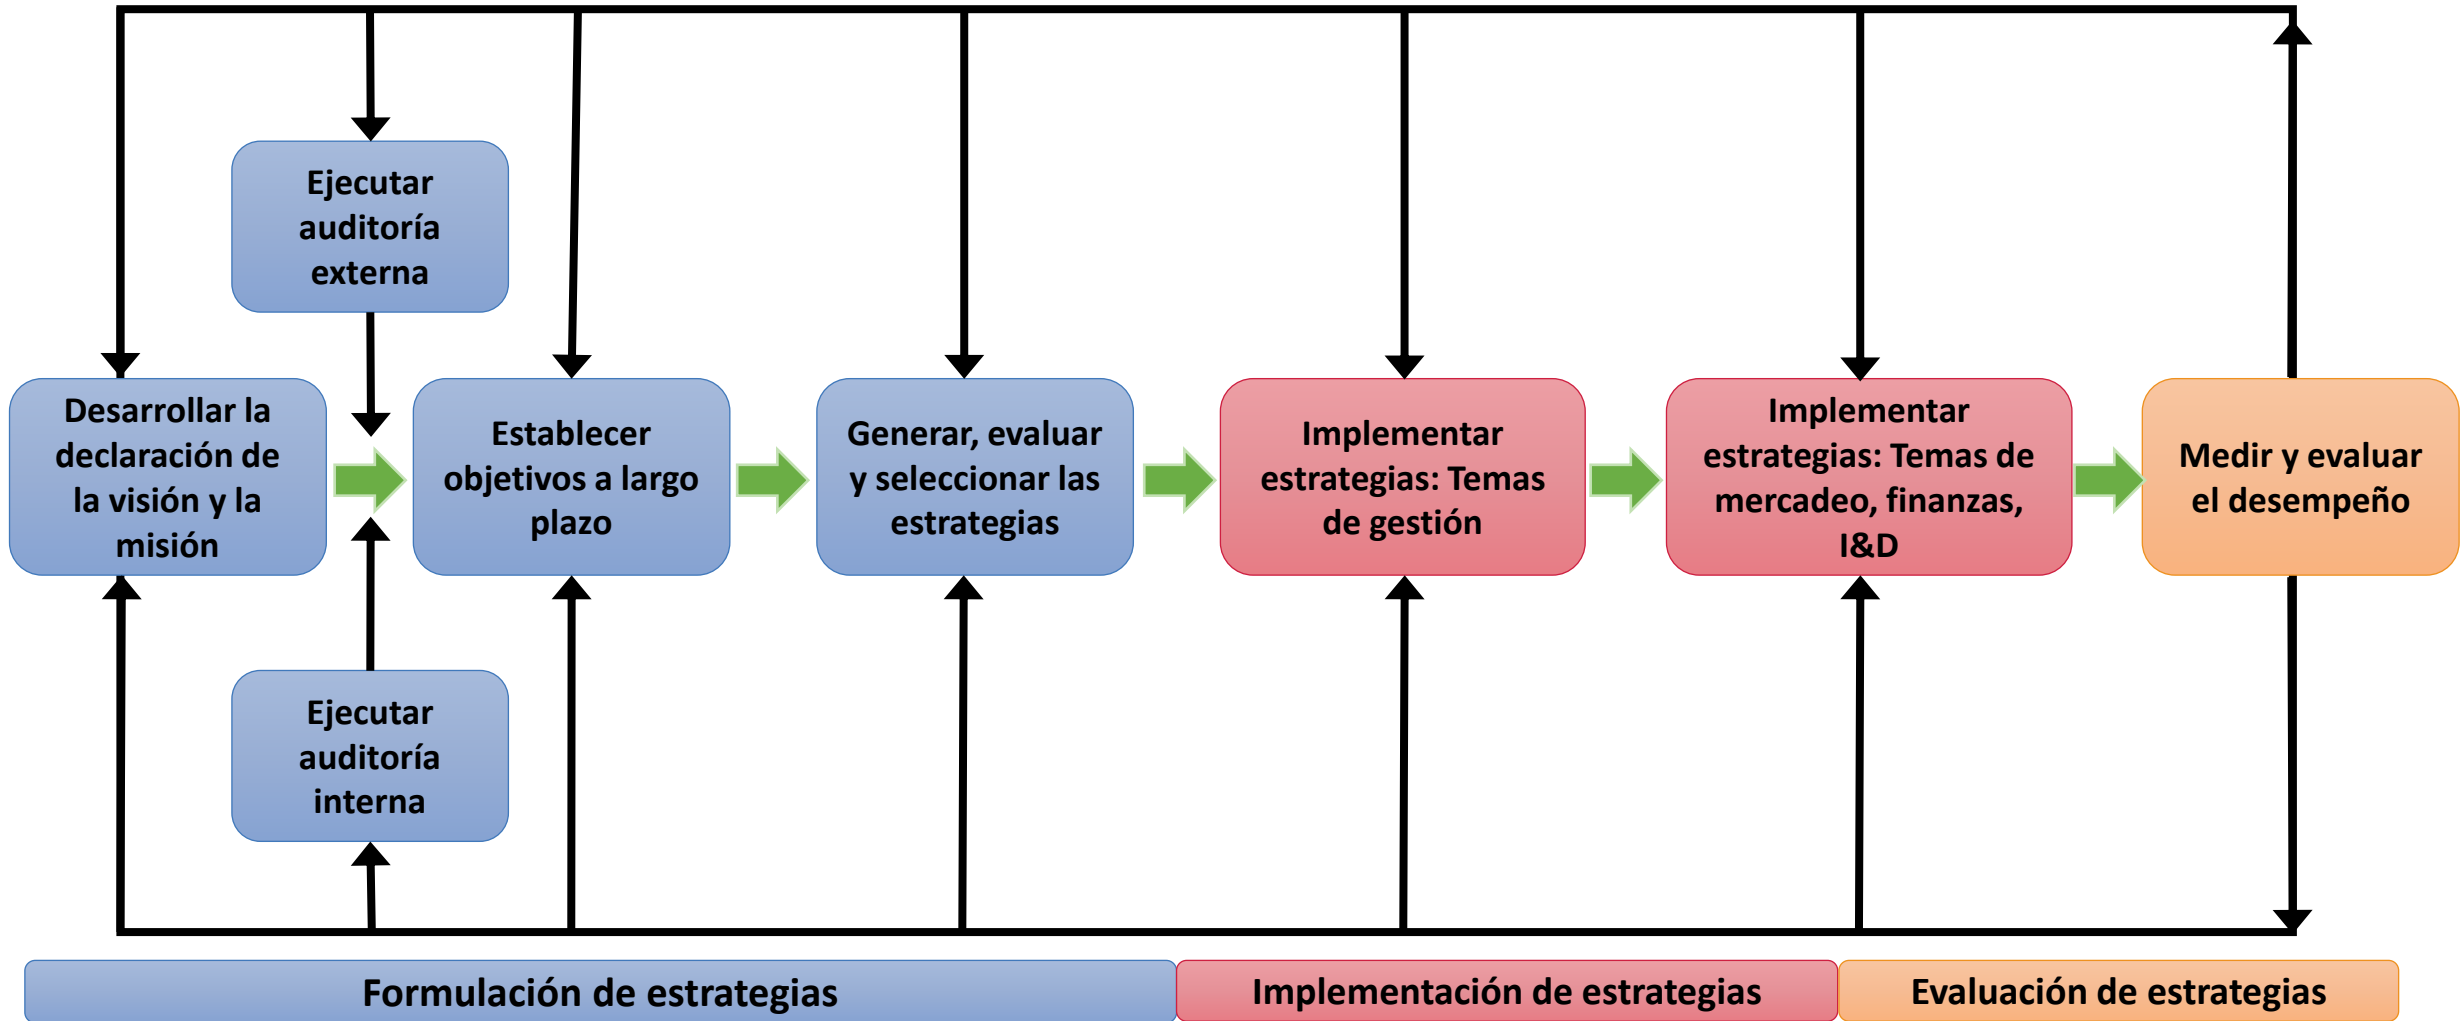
Ejecutar auditoría externa

Desarrollar la declaración de la visión y la misión

Establecer objetivos a largo plazo

Generar, evaluar y seleccionar las estrategias

Implementar estrategias: Temas de gestión

Implementar estrategias: Temas de mercadeo, finanzas, I&D

Medir y evaluar el desempeño

Ejecutar auditoría interna

Formulación de estrategias

Implementación de estrategias

Evaluación de estrategias